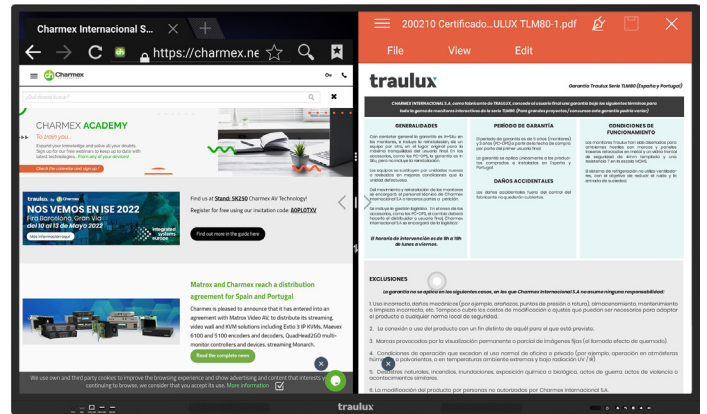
Charmex Internacional S...

https://charmex.ne

Charmex

CHARMEX ACADEMY

To learn you...

Check the calendar and sign up!

traulux

NOS VEMOS EN ISE 2022

Fira Barcelona, Gran Via
del 10 al 13 de Mayo 2022

Más información aquí

Find us at Stand: 5K250 Charmex AV Technology!
Register for free using our invitation code: 60PLOTXV

Find out more in the guide here

Matrox and Charmex reach a distribution agreement for Spain and Portugal

Charmex is pleased to announce that it has entered into an agreement with Matrox Video Inc. to distribute its streaming, video wall and KVM solutions including Extio 3 IP KVMs, Maevex 6100 and 5100 encoders and decoders, QuadHead2GO multi-monitor controllers and devices, streaming Monarch.

Read the complete news

We use own and third party cookies to improve the browsing experience and show advertising and content that interests you. If you continue to browse, we consider that you accept its use. More information

200210 Certificado...ULUX TLM80-1.pdf

File View Edit

traulux

Garantía Traulux Serie TLM80 (España y Portugal)

CHARMEX INTERNACIONAL S.A. como fabricante de TRAULUX, concede al usuario final una garantía (bajo las siguientes términos para toda la gama de monitores interactivos de la serie TLM80 (Para grandes proyectos/concursos este garantía podría variar)

GENERALIDADES

PERIODO DE GARANTÍA

CONDICIONES DE FUNCIONAMIENTO

DAÑOS ACCIDENTALES

El horario de intervención es de 9h a 18h de lunes a viernes.

EXCLUSIONES

La garantía no se aplica en los siguientes casos, en los que Charmex Internacional S.A no asume ninguna responsabilidad:

1. Uso incorrecto, daños mecánicos (por ejemplo, arañazos, puntos de presión o rotura), almacenamiento, mantenimiento o limpieza incorrecta, etc. Tampoco cubre los costes de modificación o ajustes que puedan ser necesarios para adaptar el producto a cualquier norma local de seguridad.

2. La conexión o uso del producto con un fin distinto de aquél para el que está previsto.

3. Marcas provocadas por la visualización permanente o parcial de imágenes fijas (el llamado efecto de quemado)

4. Condiciones de operación que exceden el uso normal de oficina o privado (por ejemplo, operación en atmósferas húmedas o polvorientas, o en temperaturas ambiente extremas y bajo radiación UV / IR)

5. Desastres naturales, incendios, inundaciones, exposición química o biológica, actos de guerra, actos de violencia o acontecimientos similares.

6. La modificación del producto por personas no autorizadas por Charmex Internacional S.A.

traulux